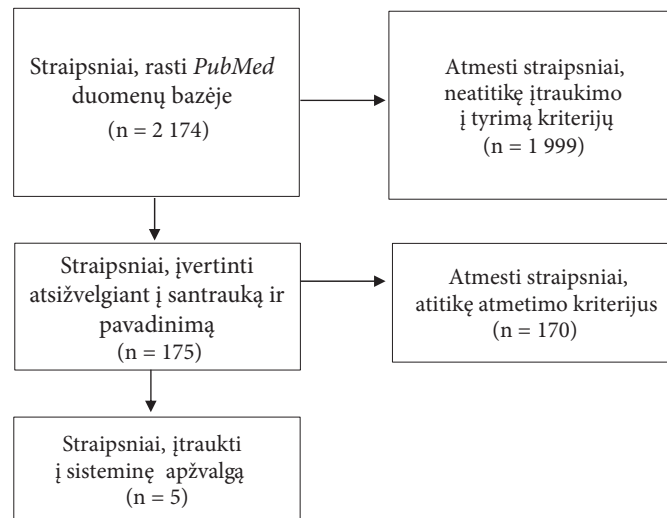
Straipsniai, rasti PubMed duomenų bazėje
(n = 2 174)

Atmesti straipsniai, neatitikę įtraukimo į tyrimą kriterijų
(n = 1 999)

Straipsniai, įvertinti atsižvelgiant į santrauką ir pavadinimą
(n = 175)

Atmesti straipsniai, atitikę atmetimo kriterijus
(n = 170)

Straipsniai, įtraukti į sisteminę apžvalgą
(n = 5)